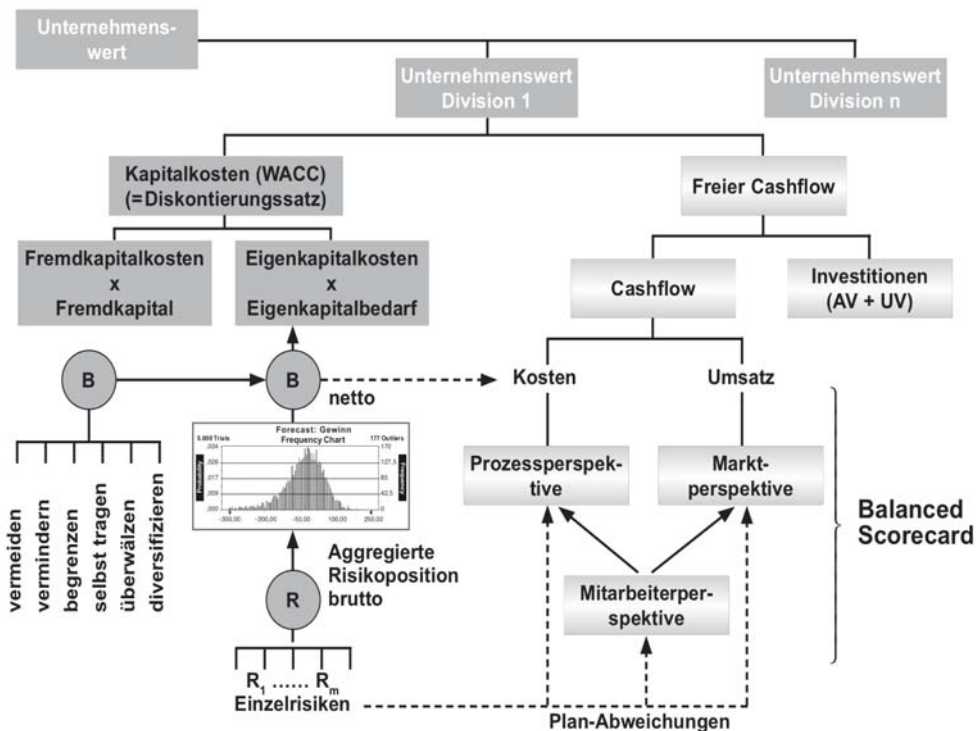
Unternehmenswert

Unternehmenswert Division 1

Unternehmenswert Division n

Kapitalkosten (WACC) (=Diskontierungssatz)

Freier Cashflow

Fremdkapitalkosten x Fremdkapital

Eigenkapitalkosten x Eigenkapitalbedarf

Cashflow

Investitionen (AV + UV)

B

B

netto

Kosten

Umsatz

Forecast: Gewinn
Frequency Chart

5.000 Trials

177 Outliers

Probability

Frequency

,034
,026
,017
,009
,000

170
127,5
85
42,5
0

-300,00 -200,00 -50,00 100,00 250,00

Prozessperspektive

Marktperspektive

Balanced Scorecard

vermeiden
vermindern
begrenzen
selbst tragen
überwälzen
diversifizieren

Aggregierte Risikoposition brutto

R

Mitarbeiterperspektive

$R_1$ ...... $R_m$
Einzelrisiken

Plan-Abweichungen